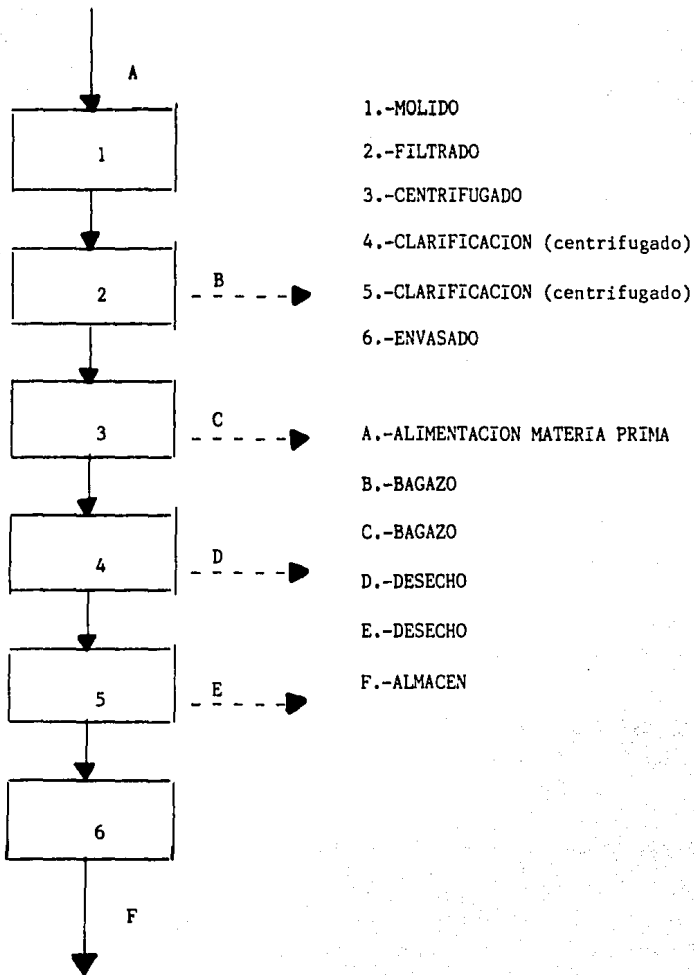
A

1

2

B

3

C

4

D

5

E

6

F

1.-MOLIDO

2.-FILTRADO

3.-CENTRIFUGADO

4.-CLARIFICACION (centrifugado)

5.-CLARIFICACION (centrifugado)

6.-ENVASADO

A.-ALIMENTACION MATERIA PRIMA

B.-BAGAZO

C.-BAGAZO

D.-DESECHO

E.-DESECHO

F.-ALMACEN